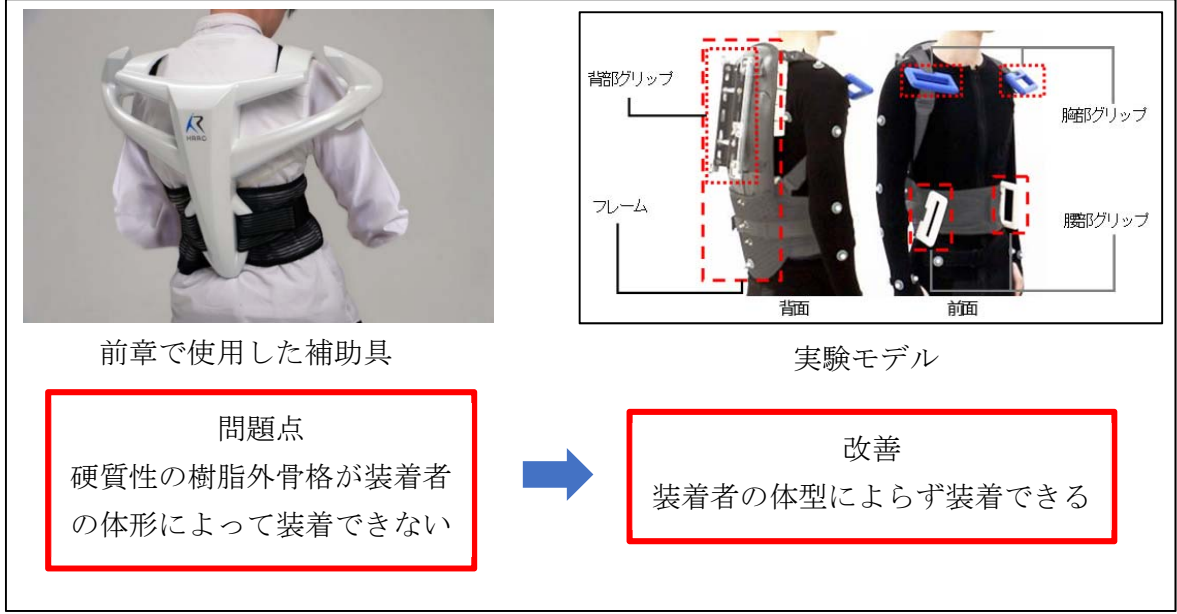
HRRC

背部グリップ

フレーム

胸部グリップ

腰部グリップ

背面

前面

前章で使用した補助具

実験モデル

問題点
硬質性の樹脂外骨格が装着者の体形によって装着できない

改善
装着者の体型によらず装着できる